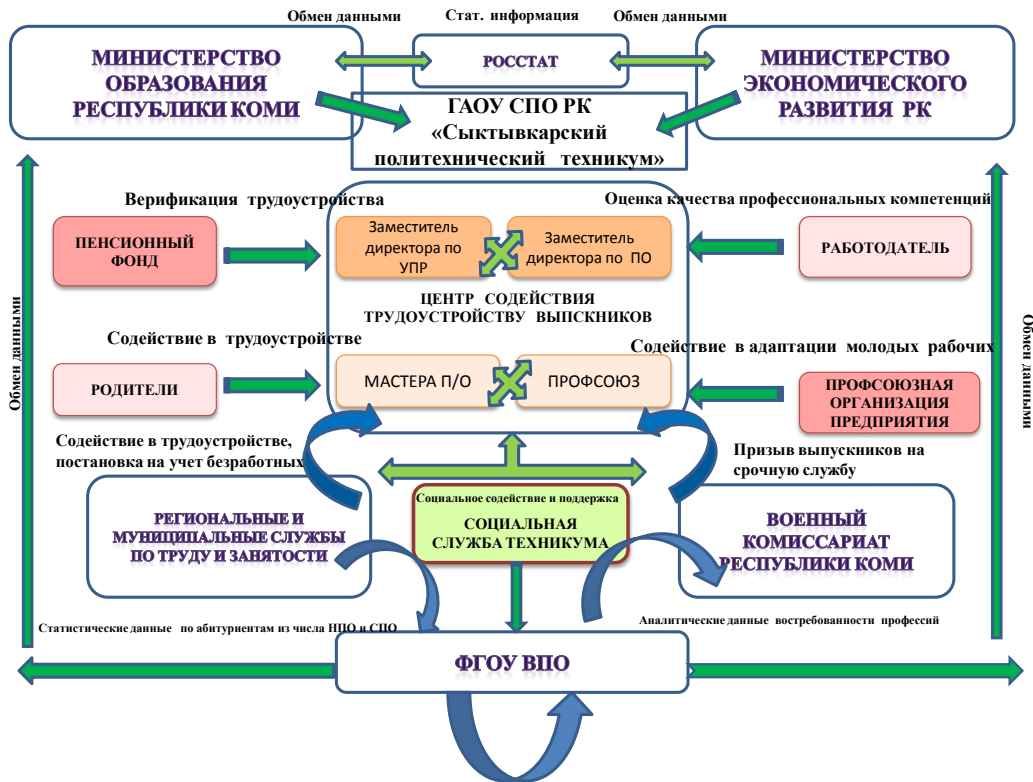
Обмен данными

Стат. информация

Обмен данными

МИНИСТЕРСТВО ОБРАЗОВАНИЯ РЕСПУБЛИКИ КОМИ

РОССТАТ

МИНИСТЕРСТВО ЭКОНОМИЧЕСКОГО РАЗВИТИЯ РК

ГАОУ СПО РК «Сыктывкарский политехнический техникум»

Верификация трудоустройства

Оценка качества профессиональных компетенций

ПЕНСИОННЫЙ ФОНД

Заместитель директора по УПР

Заместитель директора по ПО

РАБОТОДАТЕЛЬ

ЦЕНТР СОДЕЙСТВИЯ ТРУДОУСТРОЙСТВУ ВЫПСКНИКОВ

Содействие в трудоустройстве

Содействие в адаптации молодых рабочих

РОДИТЕЛИ

МАСТЕРА П/О

ПРОФСОЮЗ

ПРОФСОЮЗНАЯ ОРГАНИЗАЦИЯ ПРЕДПРИЯТИЯ

Обмен данными

Обмен данными

Содействие в трудоустройстве, постановка на учет безработных

Призыв выпускников на срочную службу

РЕГИОНАЛЬНЫЕ И МУНИЦИПАЛЬНЫЕ СЛУЖБЫ ПО ТРУДУ И ЗАНЯТОСТИ

Социальное содействие и поддержка

СОЦИАЛЬНАЯ СЛУЖБА ТЕХНИКУМА

ВОЕННЫЙ КОМИССАРИАТ РЕСПУБЛИКИ КОМИ

Статистические данные по абитуриентам из числа НПО и СПО

Аналитические данные востребованности профессий

ФГОУ ВПО